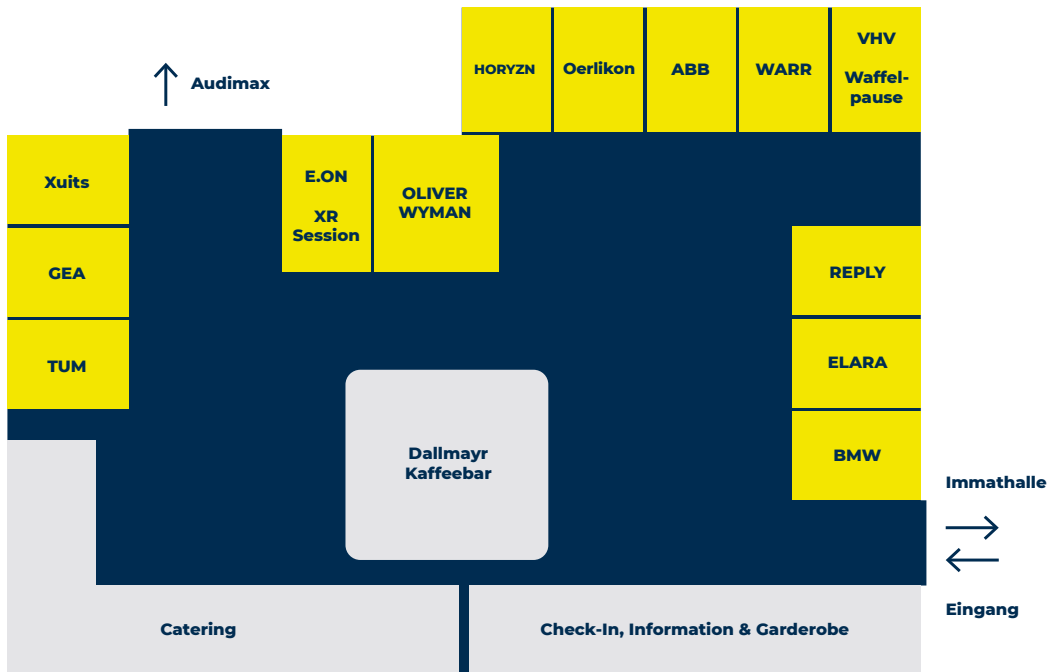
Audimax

HORYZN

Oerlikon

ABB

WARR

VHV

Waffelpause

Xuits

E.ON

XR Session

OLIVER WYMAN

GEA

TUM

REPLY

ELARA

BMW

Dallmayr Kaffeebar

Immathalle

Eingang

Catering

Check-In, Information & Garderobe